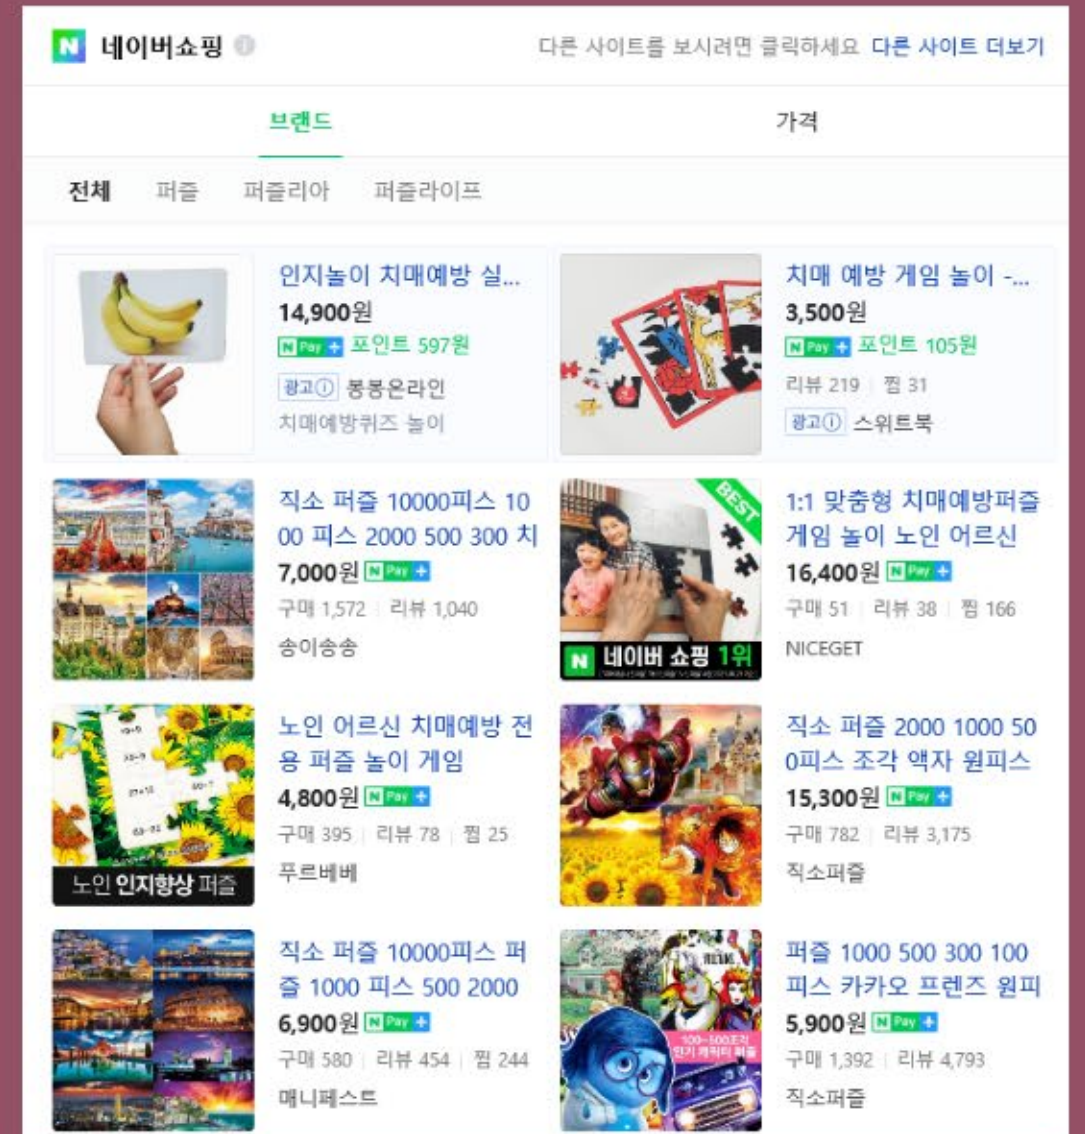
N 네이버쇼핑 ⓘ

다른 사이트를 보시려면 클릭하세요 다른 사이트 더보기

브랜드

가격

전체 퍼즐 퍼즐리아 퍼즐라이프

인지놀이 치매예방 실...
14,900원
N Pay + 포인트 597원
광고ⓘ 봉봉온라인
치매예방퀴즈 놀이

치매 예방 게임 놀이 -...
3,500원
N Pay + 포인트 105원
리뷰 219 | 찜 31
광고ⓘ 스위트북

직소 퍼즐 10000피스 1000 피스 2000 500 300 치
7,000원 N Pay +
구매 1,572 | 리뷰 1,040
송이송송

BEST
N 네이버 쇼핑 1위
1:1 맞춤형 치매예방퍼즐 게임 놀이 노인 어르신
16,400원 N Pay +
구매 51 | 리뷰 38 | 찜 166
NICEGET

노인 인지향상 퍼즐
노인 어르신 치매예방 전용 퍼즐 놀이 게임
4,800원 N Pay +
구매 395 | 리뷰 78 | 찜 25
푸르베베

직소 퍼즐 2000 1000 500피스 조각 액자 원피스
15,300원 N Pay +
구매 782 | 리뷰 3,175
직소퍼즐

직소 퍼즐 10000피스 퍼즐 1000 피스 500 2000
6,900원 N Pay +
구매 580 | 리뷰 454 | 찜 244
매니페스트

100~500조각 인기 캐릭터 퍼즐
퍼즐 1000 500 300 100 피스 카카오 프렌즈 원피
5,900원 N Pay +
구매 1,392 | 리뷰 4,793
직소퍼즐